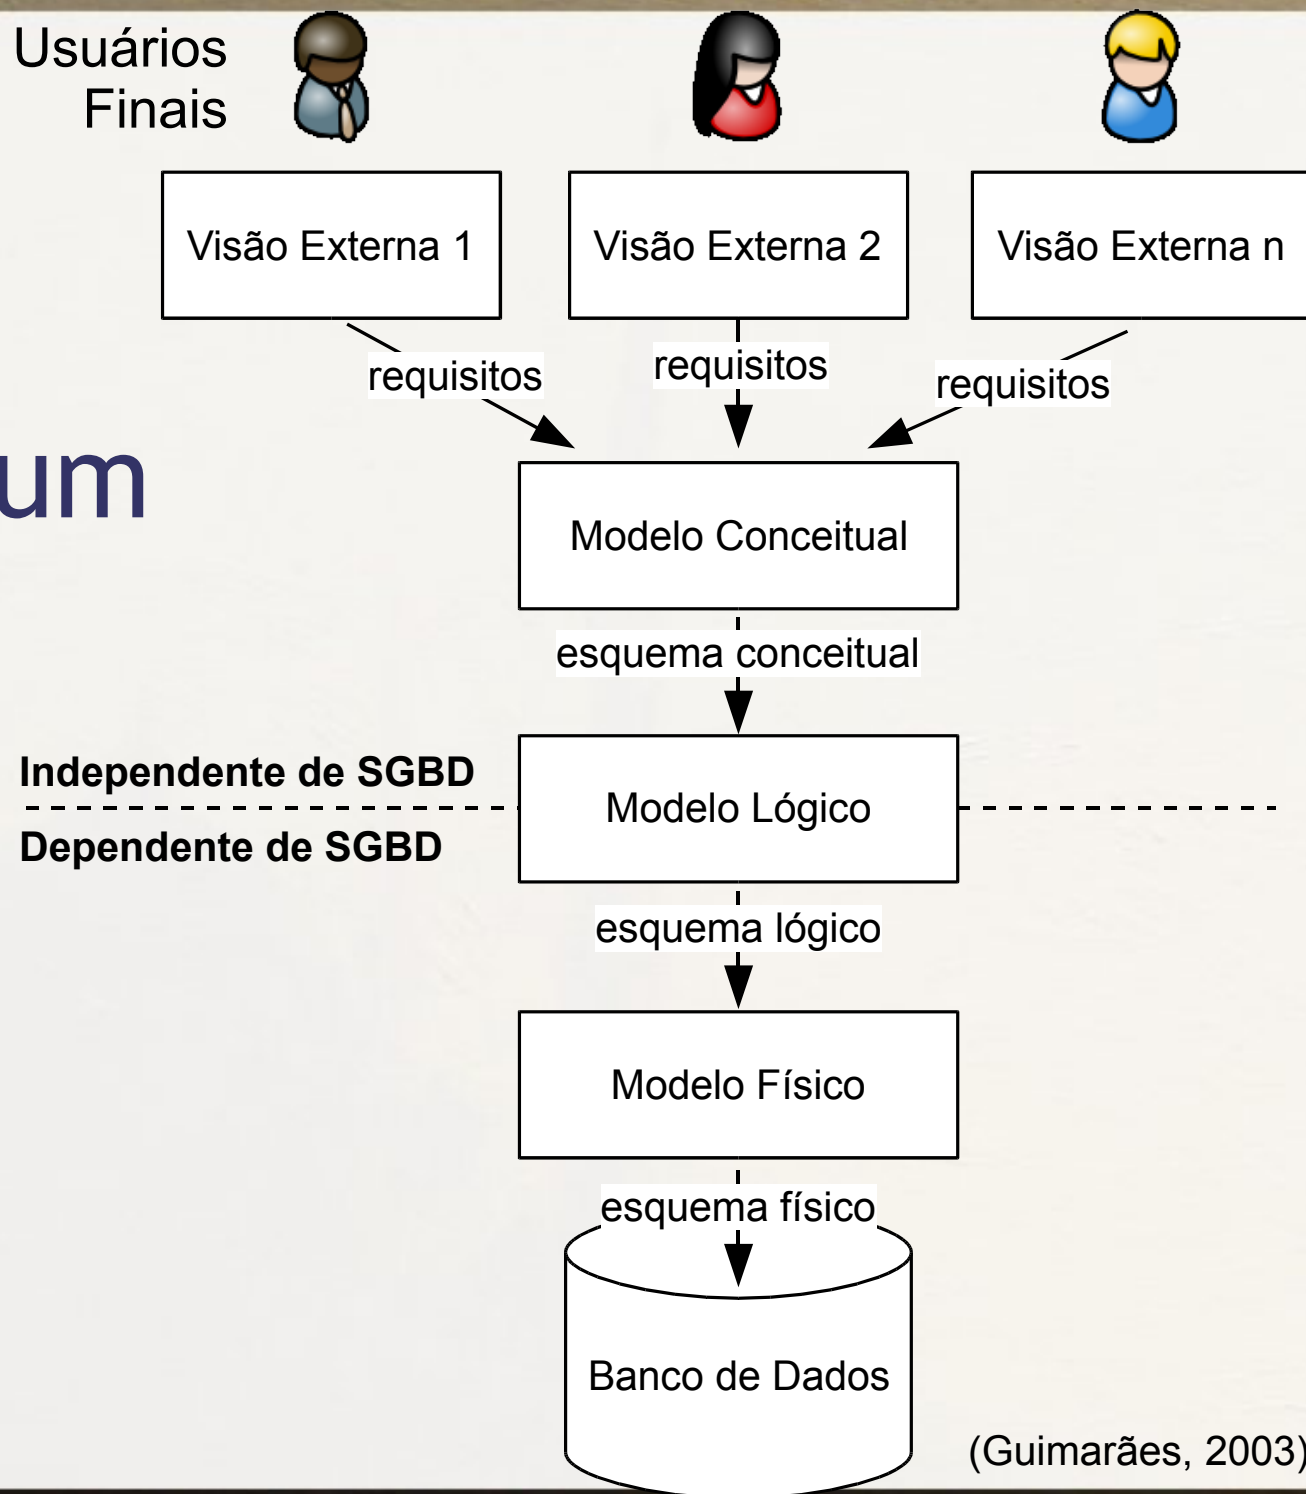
Usuários Finais

Visão Externa 1

Visão Externa 2

Visão Externa n

requisitos

requisitos

requisitos

um

Modelo Conceitual

esquema conceitual

Independente de SGBD

Dependente de SGBD

Modelo Lógico

esquema lógico

Modelo Físico

esquema físico

Banco de Dados

(Guimarães, 2003)